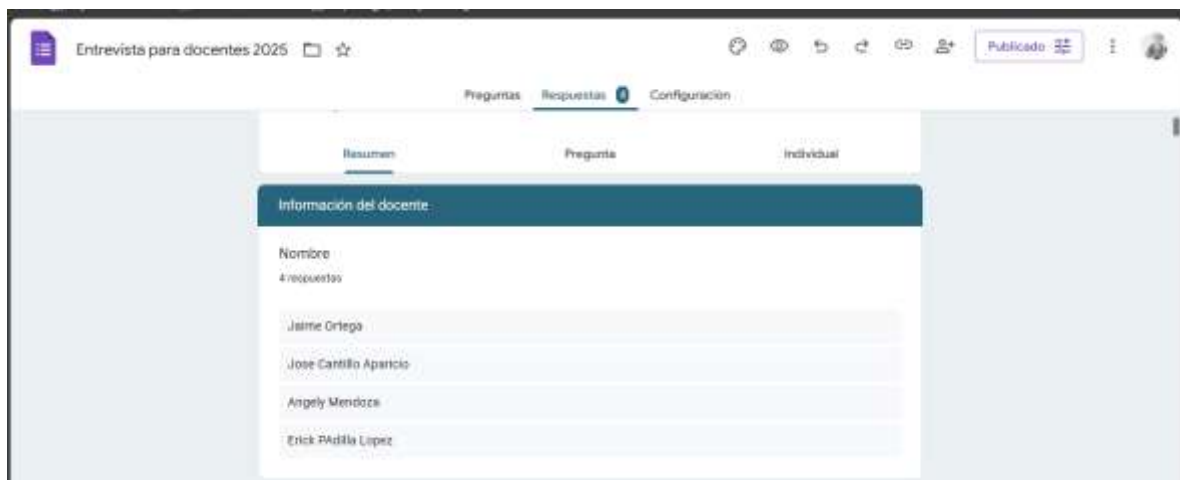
Entrevista para docentes 2025

Publicado

Preguntas Respuestas 4 Configuración

Resumen Pregunta Individual

Información del docente

Nombre
4 respuestas

Jaime Ortega

Jose Cantillo Aparicio

Angely Mendoza

Erick PAdilla Lopez